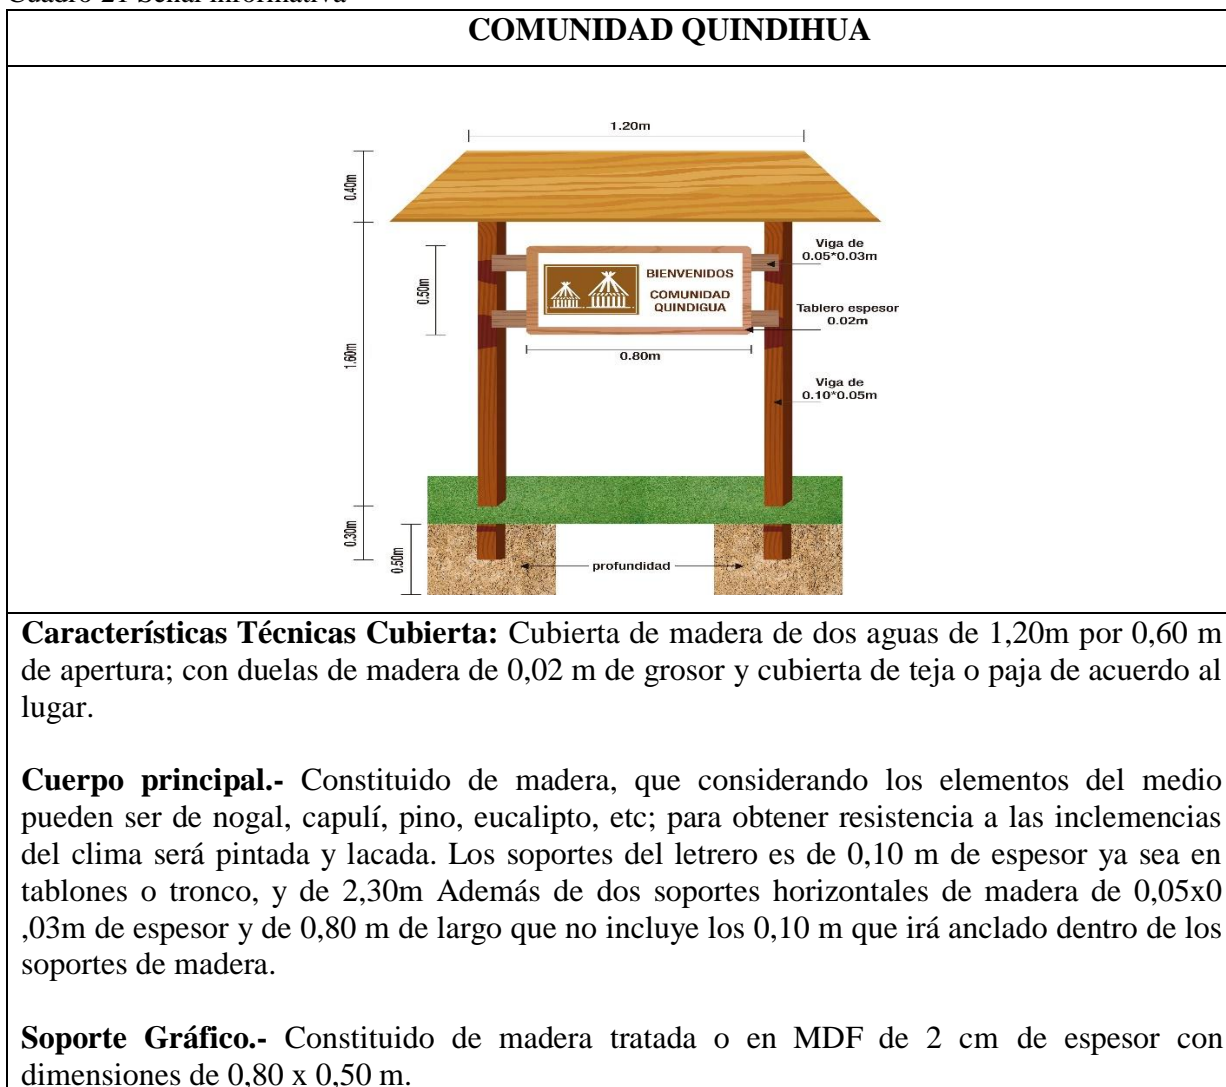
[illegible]

**COMUNIDAD QUINDIHUA**

1.20m

0.40m

0.50m

1.60m

0.30m

0.50m

BIENVENIDOS
COMUNIDAD
QUINDIGUA

Viga de 0.05*0.03m

Tablero espesor 0.02m

0.80m

Viga de 0.10*0.05m

profundidad

**Características Técnicas Cubierta:** Cubierta de madera de dos aguas de 1,20m por 0,60 m de apertura; con duelas de madera de 0,02 m de grosor y cubierta de teja o paja de acuerdo al lugar.

**Cuerpo principal.-** Constituido de madera, que considerando los elementos del medio pueden ser de nogal, capulí, pino, eucalipto, etc; para obtener resistencia a las inclemencias del clima será pintada y lacada. Los soportes del letrero es de 0,10 m de espesor ya sea en tablones o tronco, y de 2,30m Además de dos soportes horizontales de madera de 0,05x0 ,03m de espesor y de 0,80 m de largo que no incluye los 0,10 m que irá anclado dentro de los soportes de madera.

**Soporte Gráfico.-** Constituido de madera tratada o en MDF de 2 cm de espesor con dimensiones de 0,80 x 0,50 m.